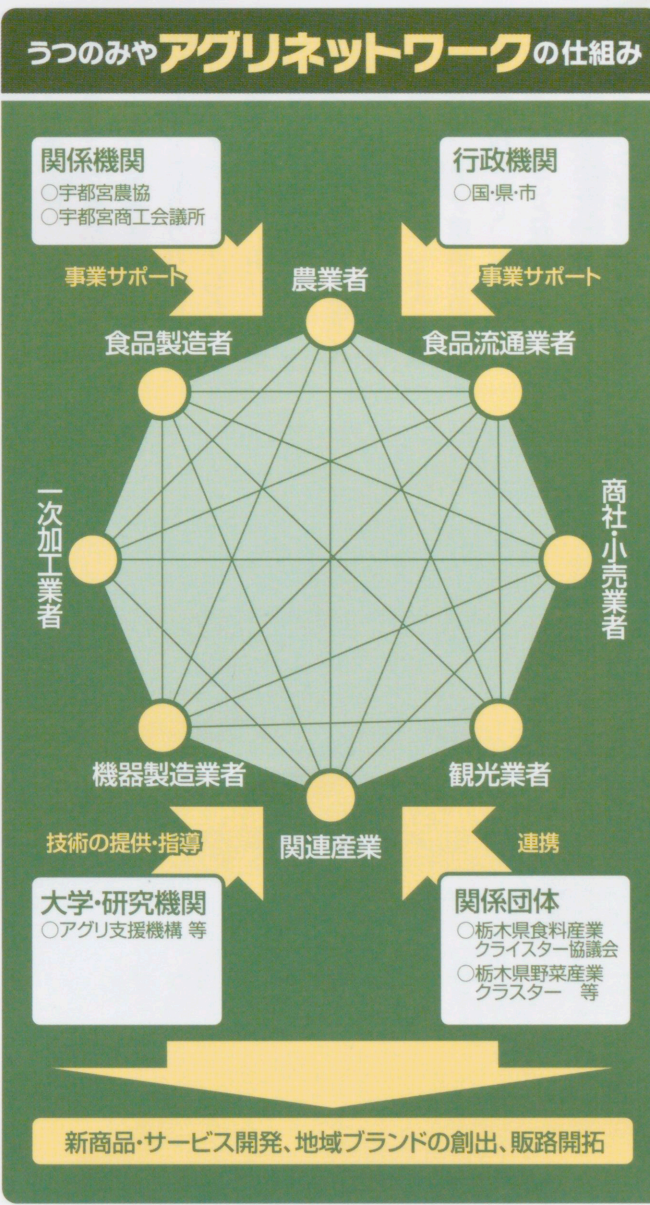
うつのみやアグリネットワークの仕組み

関係機関
○宇都宮農協
○宇都宮商工会議所

行政機関
○国･県･市

事業サポート

事業サポート

農業者

食品製造者

食品流通業者

一次加工業者

商社･小売業者

機器製造業者

観光業者

関連産業

技術の提供･指導

連携

大学･研究機関
○アグリ支援機構 等

関係団体
○栃木県食料産業クライスター協議会
○栃木県野菜産業クラスター 等

新商品･サービス開発、地域ブランドの創出、販路開拓